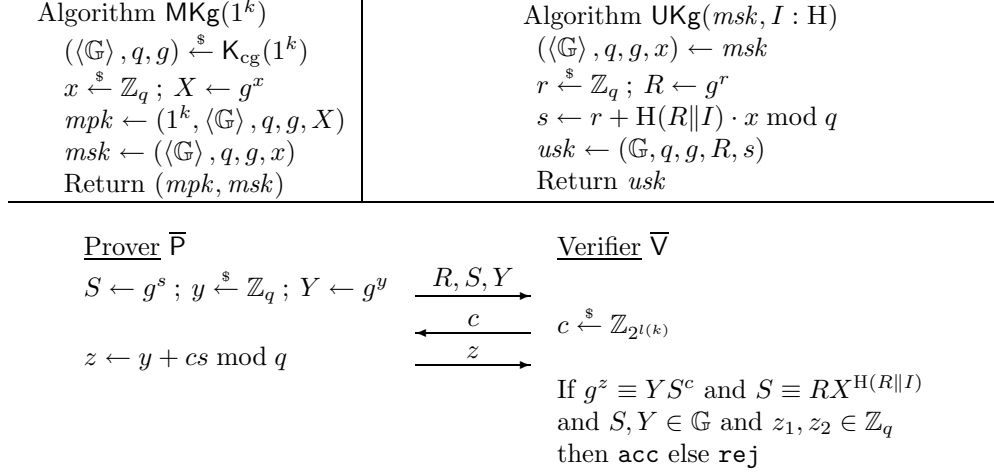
| Algorithm $\mathsf{MKg}(1^k)$ | Algorithm $\mathsf{UKg}(msk, I : \mathrm{H})$ |
|---|---|
| $(\langle\mathbb{G}\rangle, q, g) \xleftarrow{\$} \mathsf{K}_{\mathrm{cg}}(1^k)$ | $(\langle\mathbb{G}\rangle, q, g, x) \leftarrow msk$ |
| $x \xleftarrow{\$} \mathbb{Z}_q$ ; $X \leftarrow g^x$ | $r \xleftarrow{\$} \mathbb{Z}_q$ ; $R \leftarrow g^r$ |
| $mpk \leftarrow (1^k, \langle\mathbb{G}\rangle, q, g, X)$ | $s \leftarrow r + \mathrm{H}(R\|I) \cdot x \bmod q$ |
| $msk \leftarrow (\langle\mathbb{G}\rangle, q, g, x)$ | $usk \leftarrow (\mathbb{G}, q, g, R, s)$ |
| Return $(mpk, msk)$ | Return $usk$ |

Prover $\overline{\mathsf{P}}$

Verifier $\overline{\mathsf{V}}$

$S \leftarrow g^s$ ; $y \xleftarrow{\$} \mathbb{Z}_q$ ; $Y \leftarrow g^y$ $\xrightarrow{R, S, Y}$

$\xleftarrow{c}$ $c \xleftarrow{\$} \mathbb{Z}_{2^{l(k)}}$

$z \leftarrow y + cs \bmod q$ $\xrightarrow{z}$

If $g^z \equiv YS^c$ and $S \equiv RX^{\mathrm{H}(R\|I)}$ and $S, Y \in \mathbb{G}$ and $z_1, z_2 \in \mathbb{Z}_q$ then acc else rej